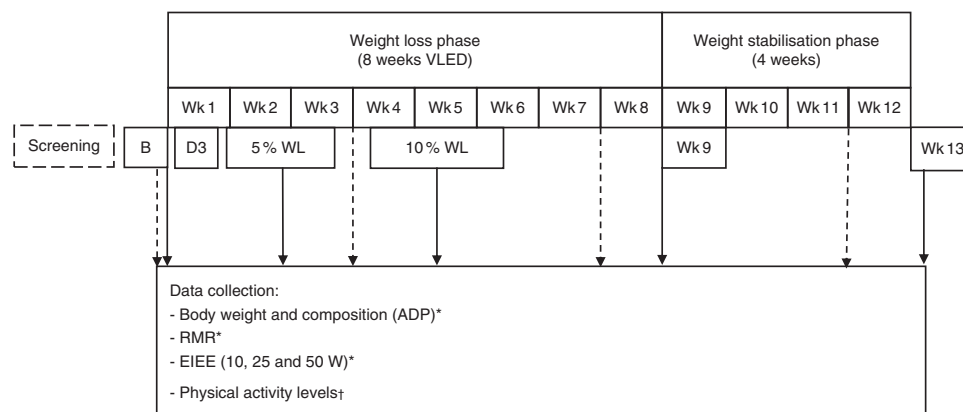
Weight loss phase
(8 weeks VLED)

Weight stabilisation phase
(4 weeks)

| Wk 1 | Wk 2 | Wk 3 | Wk 4 | Wk 5 | Wk 6 | Wk 7 | Wk 8 | Wk 9 | Wk 10 | Wk 11 | Wk 12 |
|---|---|---|---|---|---|---|---|---|---|---|---|

Screening

B

D3

5 % WL

10 % WL

Wk 9

Wk 13

Data collection:
- Body weight and composition (ADP)*
- RMR*
- EIEE (10, 25 and 50 W)*
- Physical activity levels†